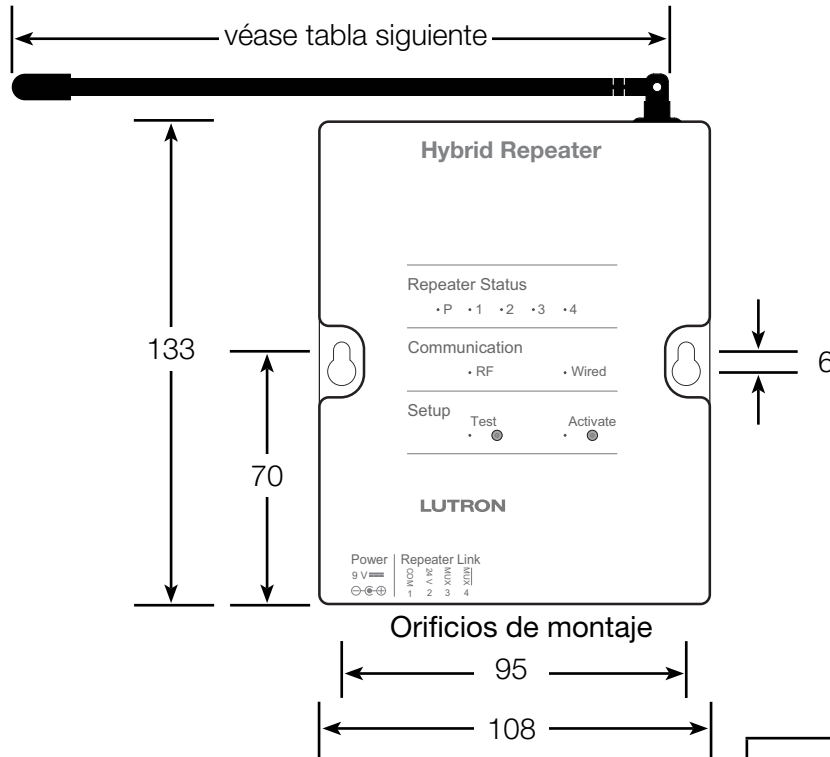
véase tabla siguiente

Hybrid Repeater

Repeater Status
• P • 1 • 2 • 3 • 4

Communication
• RF • Wired

Setup
Test Activate

LUTRON

Power 9 V
Repeater Link
COM 1
24 V 2
MUX 3
$\overline{MUX}$ 4

133

70

6

Orificios de montaje

95

108